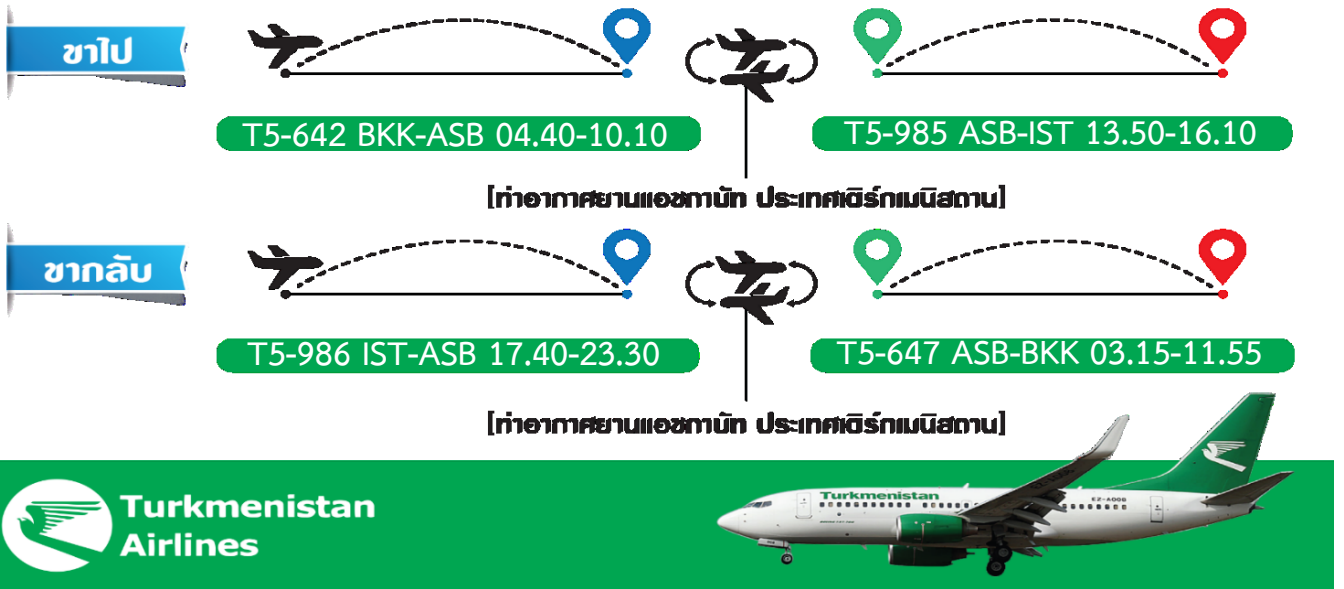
ขาไป

T5-642 BKK-ASB 04.40-10.10

T5-985 ASB-IST 13.50-16.10

[ท่าอากาศยานแอชกาบัท ประเทศเติร์กเมนิสถาน]

ขากลับ

T5-986 IST-ASB 17.40-23.30

T5-647 ASB-BKK 03.15-11.55

[ท่าอากาศยานแอชกาบัท ประเทศเติร์กเมนิสถาน]

Turkmenistan Airlines

Turkmenistan

EZ-A006